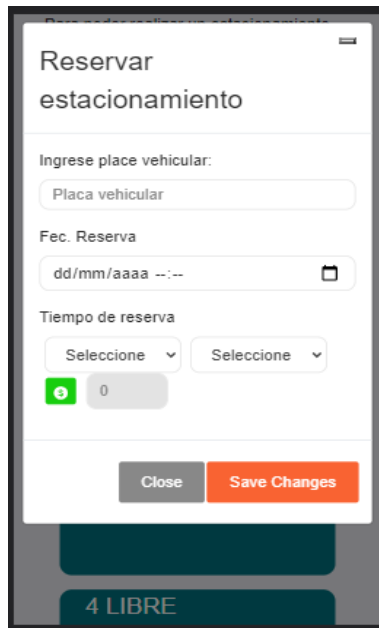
Para poder realizar un estacionamiento

Reservar estacionamiento

Ingrese place vehicular:

Placa vehicular

Fec. Reserva

dd/mm/aaaa --:--

Tiempo de reserva

Seleccione

Seleccione

$

0

Close

Save Changes

4 LIBRE